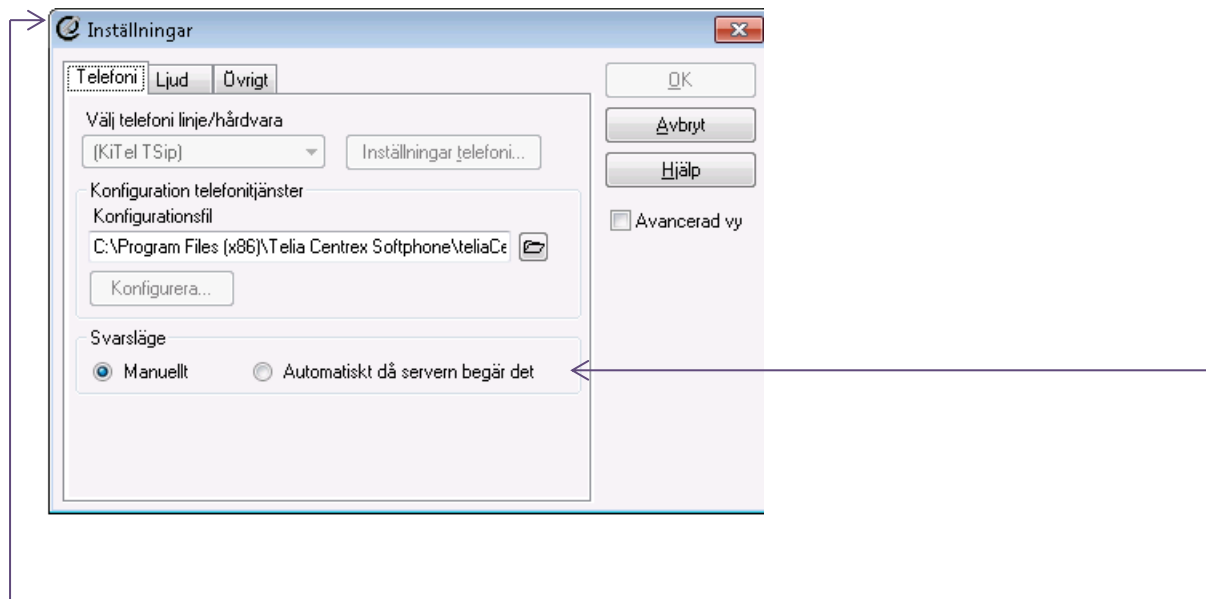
Inställningar

Telefoni | Ljud | Övrigt

OK
Avbryt
Hjälp
Avancerad vy

Välj telefoni linje/hårdvara
(KiTel TSip)
Inställningar telefoni...

Konfiguration telefonitjänster
Konfigurationsfil
C:\Program Files (x86)\Telia Centrex Softphone\teliaCe
Konfigurera...

Svarsläge
Manuellt
Automatiskt då servern begär det